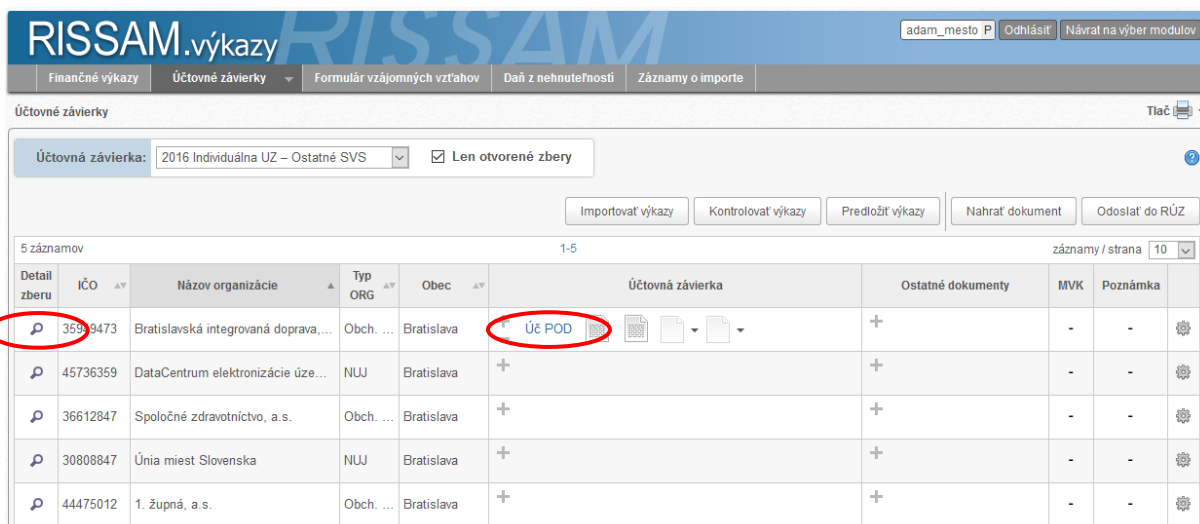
RISSAM.výkazy

adam_mesto P | Odhlásiť | Návrat na výber modulov

Finančné výkazy | Účtovné závierky | Formulár vzájomných vzťahov | Daň z nehnuteľností | Záznamy o importe

Účtovné závierky

Tlač

Účtovná závierka: 2016 Individuálna UZ – Ostatné SVS

Len otvorené zbery

Importovať výkazy | Kontrolovať výkazy | Predložiť výkazy | Nahrať dokument | Odoslať do RÚZ

5 záznamov

1-5

záznamy / strana 10

| Detail zberu | IČO | Názov organizácie | Typ ORG | Obec | Účtovná závierka | Ostatné dokumenty | MVK | Poznámka |
|---|---|---|---|---|---|---|---|---|
| | 35919473 | Bratislavská integrovaná doprava,... | Obch. ... | Bratislava | Úč POD | + | - | - |
| | 45736359 | DataCentrum elektronizácie úze... | NUJ | Bratislava | + | + | - | - |
| | 36612847 | Spoločné zdravotníctvo, a.s. | Obch. ... | Bratislava | + | + | - | - |
| | 30808847 | Únia miest Slovenska | NUJ | Bratislava | + | + | - | - |
| | 44475012 | 1. župná, a.s. | Obch. ... | Bratislava | + | + | - | - |